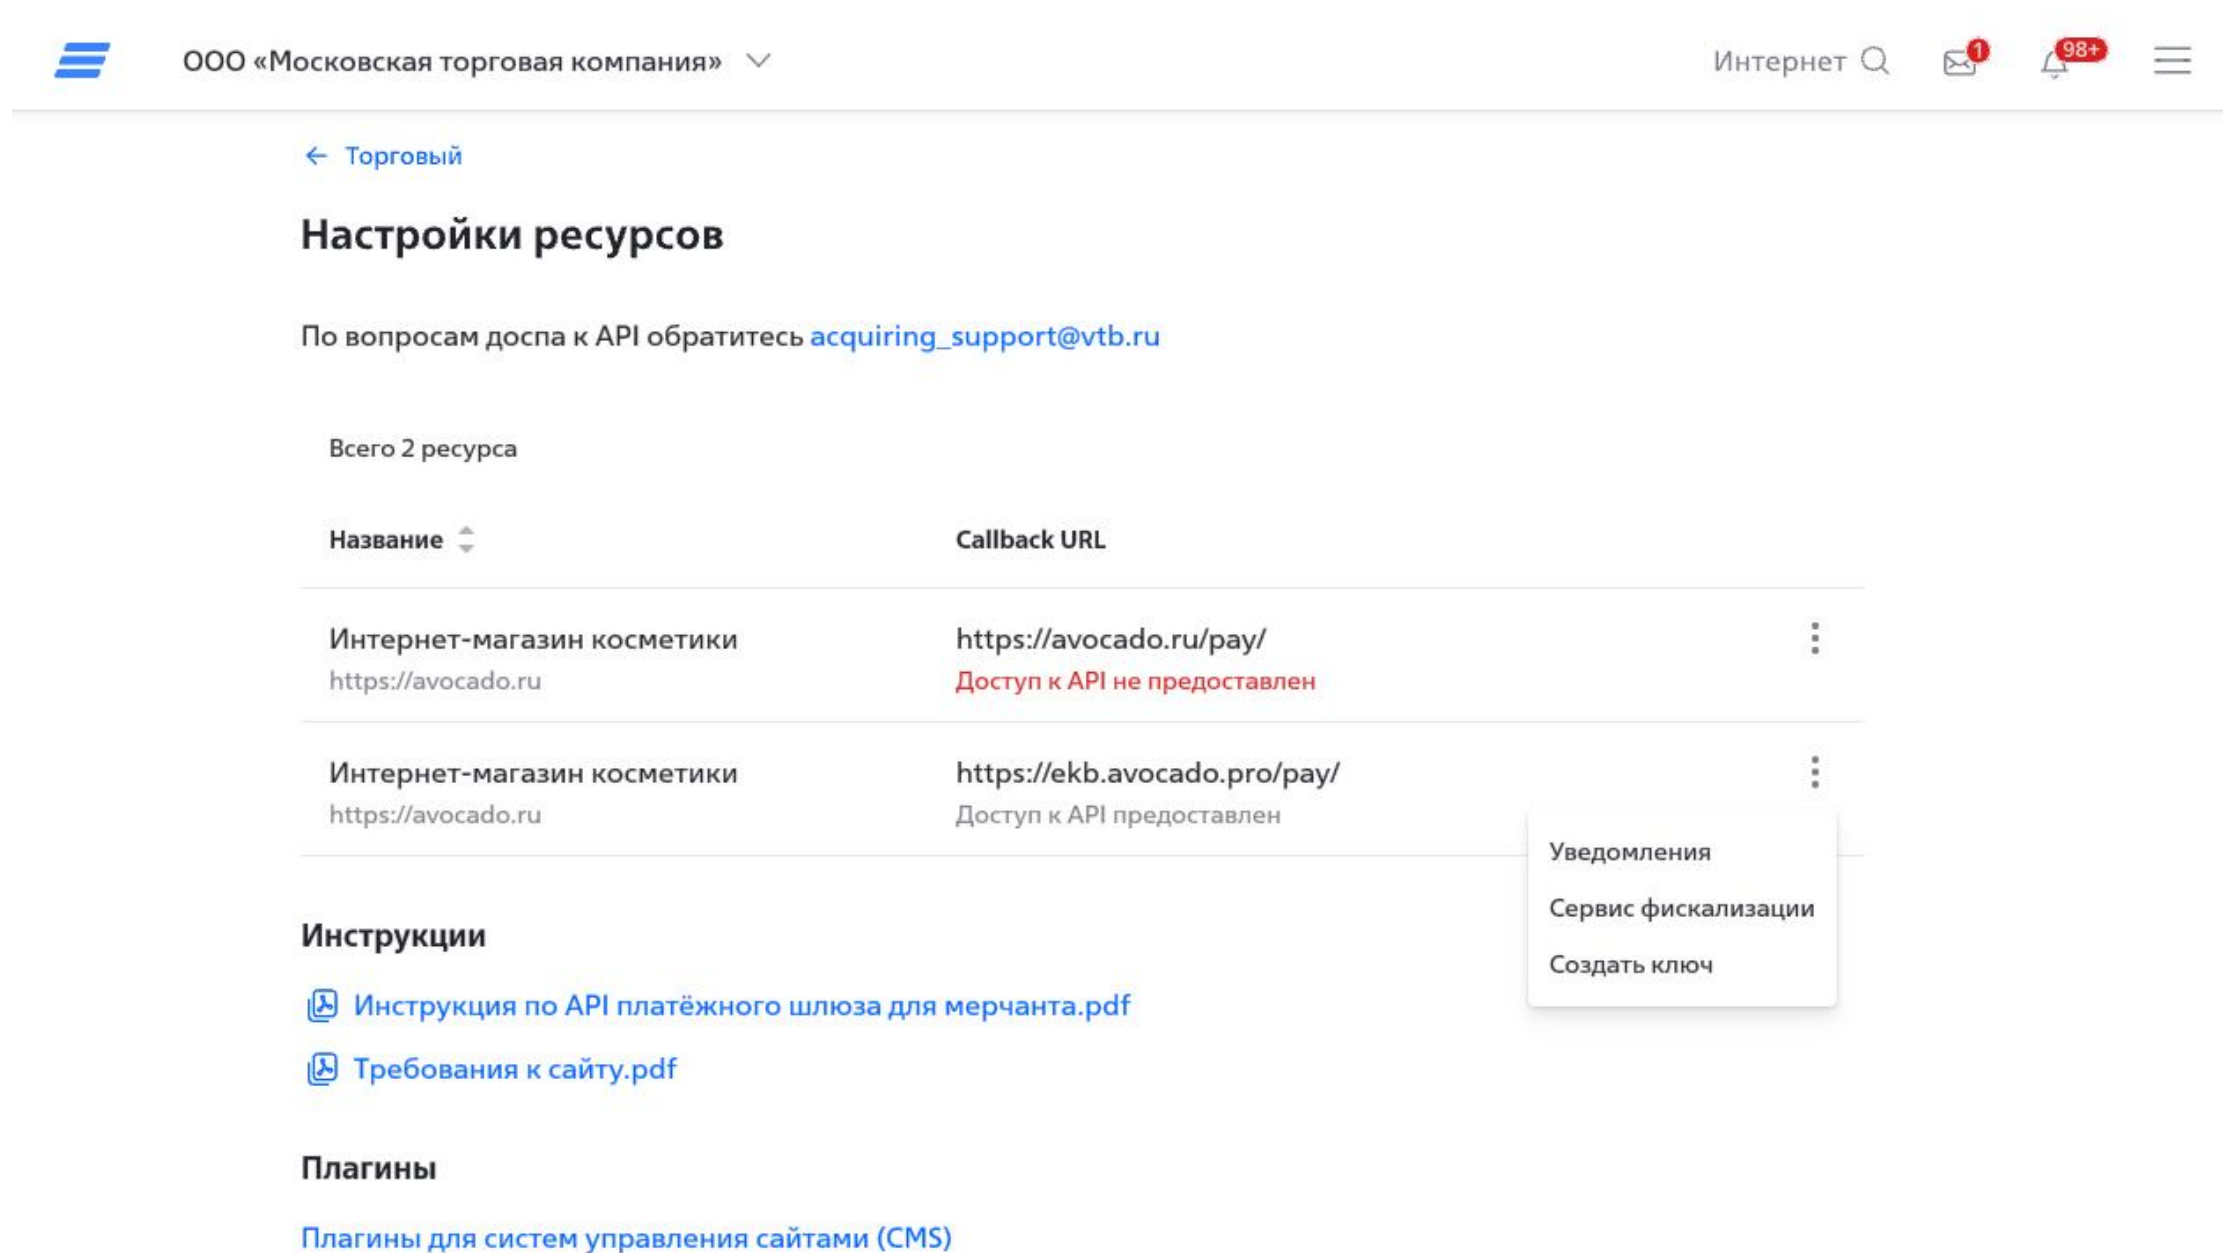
ООО «Московская торговая компания»

Интернет

1

98+

← Торговый

Настройки ресурсов

По вопросам доспа к API обратитесь acquiring_support@vtb.ru

Всего 2 ресурса

| Название | Callback URL |
|---|---|
| Интернет-магазин косметики https://avocado.ru | https://avocado.ru/pay/ Доступ к API не предоставлен |
| Интернет-магазин косметики https://avocado.ru | https://ekb.avocado.pro/pay/ Доступ к API предоставлен |

Уведомления
Сервис фискализации
Создать ключ

Инструкции

Инструкция по API платёжного шлюза для мерчанта.pdf

Требования к сайту.pdf

Плагины

Плагины для систем управления сайтами (CMS)